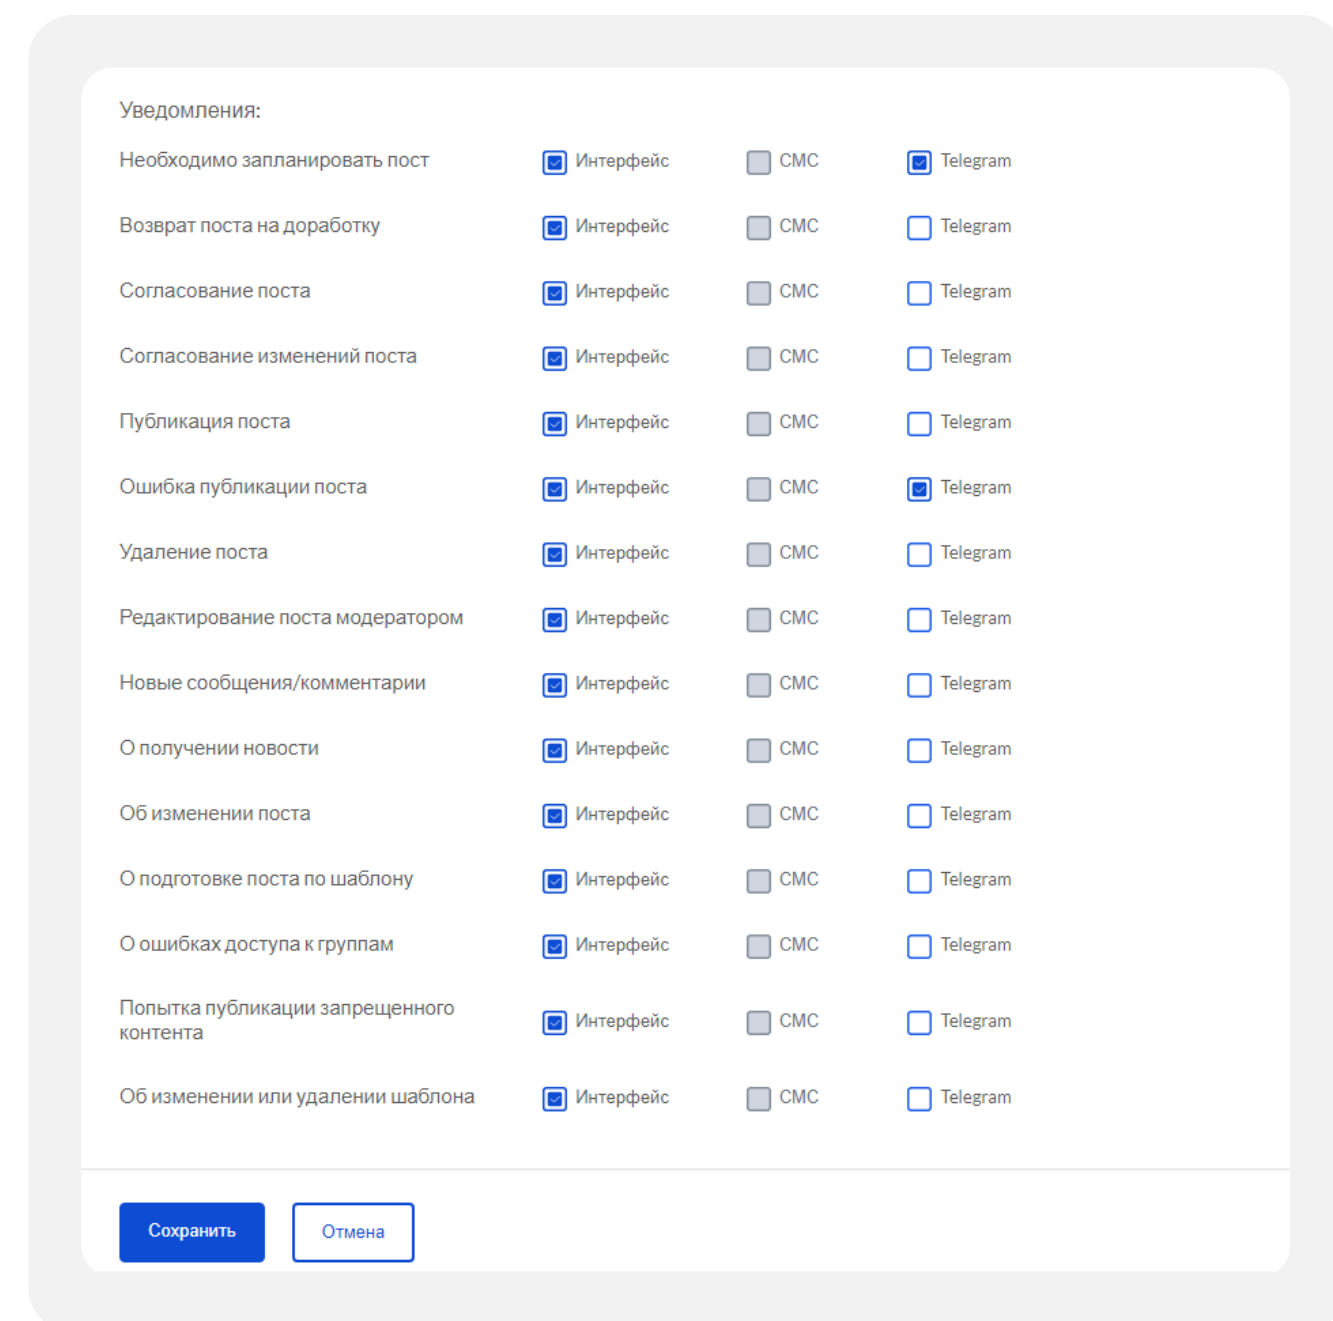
Уведомления:

Необходимо запланировать пост Интерфейс СМС Telegram

Возврат поста на доработку Интерфейс СМС Telegram

Согласование поста Интерфейс СМС Telegram

Согласование изменений поста Интерфейс СМС Telegram

Публикация поста Интерфейс СМС Telegram

Ошибка публикации поста Интерфейс СМС Telegram

Удаление поста Интерфейс СМС Telegram

Редактирование поста модератором Интерфейс СМС Telegram

Новые сообщения/комментарии Интерфейс СМС Telegram

О получении новости Интерфейс СМС Telegram

Об изменении поста Интерфейс СМС Telegram

О подготовке поста по шаблону Интерфейс СМС Telegram

О ошибках доступа к группам Интерфейс СМС Telegram

Попытка публикации запрещенного контента Интерфейс СМС Telegram

Об изменении или удалении шаблона Интерфейс СМС Telegram

Сохранить Отмена